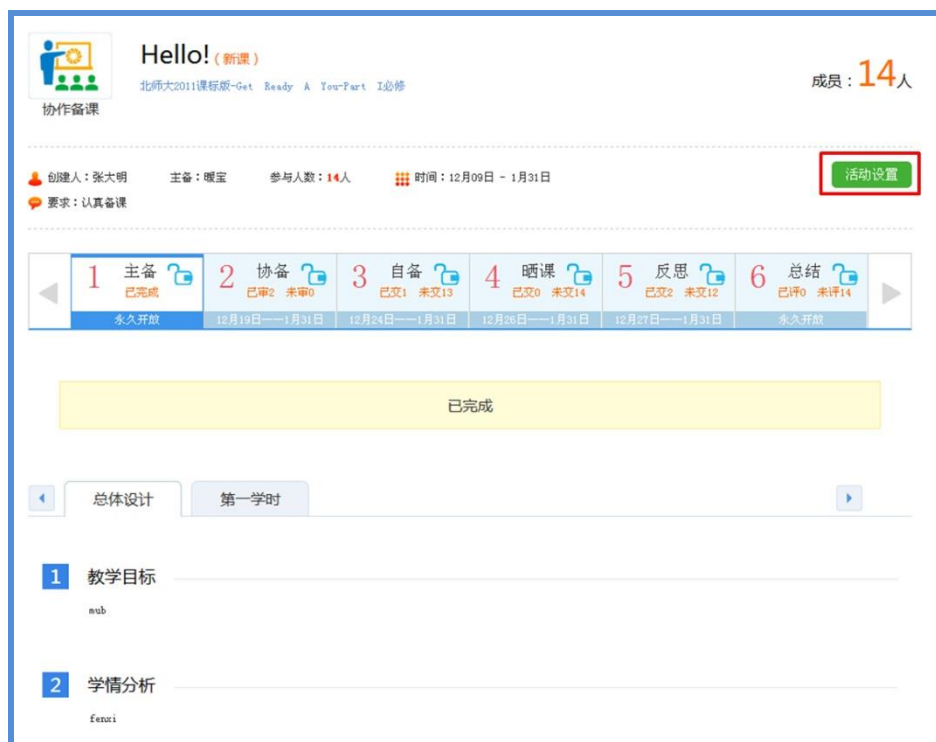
协作备课

Hello!（新课）
北师大2011课标版-Get Ready A You-Part I必修

成员：14人

创建人：张大明　主备：暖宝　参与人数：14人　时间：12月09日 - 1月31日
要求：认真备课

活动设置

1 主备 已完成 永久开放
2 协备 已审2 未审0 12月19日——1月31日
3 自备 已交1 未交13 12月24日——1月31日
4 晒课 已交0 未交14 12月26日——1月31日
5 反思 已交2 未交12 12月27日——1月31日
6 总结 已评0 未评14 永久开放

已完成

总体设计　第一学时

1 教学目标
mub

2 学情分析
fenxi